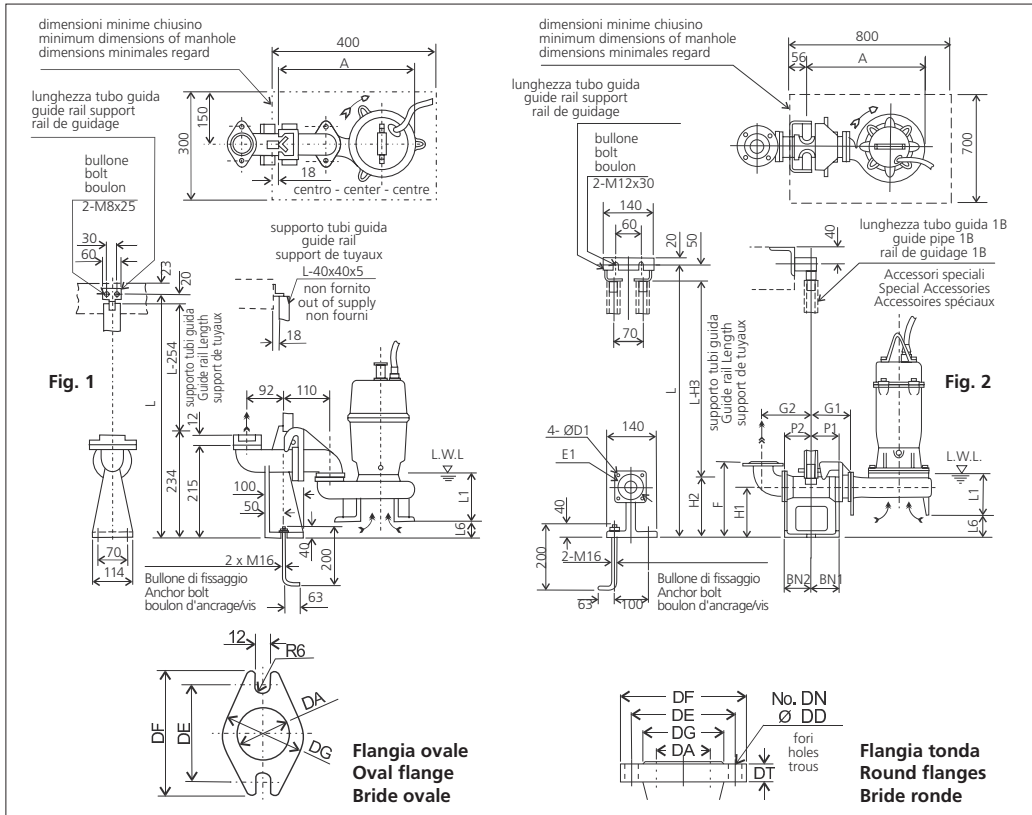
dimensioni minime chiusino
minimum dimensions of manhole
dimensions minimales regard

400
A
150
300
18
centro - center - centre

lunghezza tubo guida
guide rail support
rail de guidage

bullone
bolt
boulon
2-M8x25
30
60
23
20

supporto tubi guida
guide rail
support de tuyaux
L-40x40x5
non fornito
out of supply
non fourni
18

L-254
12
supporto tubi guida
Guide rail Length
support de tuyaux

Fig. 1

92
110
L
234
215
100
50
L.W.L
L1
L6
40
200
70
114
2 x M16
Bullone di fissaggio
Anchor bolt
boulon d'ancrage/vis
63

12
R6
DF
DE
DA
DG
Flangia ovale
Oval flange
Bride ovale

dimensioni minime chiusino
minimum dimensions of manhole
dimensions minimales regard

800
56
A
700

lunghezza tubo guida
guide rail support
rail de guidage

bullone
bolt
boulon
2-M12x30
140
60
20
50
70

lunghezza tubo guida 1B
guide pipe 1B
rail de guidage 1B
40
Accessori speciali
Special Accessories
Accessoires spéciaux

L
L-H3
supporto tubi guida
Guide rail Length
support de tuyaux

Fig. 2

4- ØD1
140
E1
40
200
2-M16
63
100
Bullone di fissaggio
Anchor bolt
boulon d'ancrage/vis

H2
F
H1
G2
G1
P2
P1
L.W.L.
L1
L6
BN2
BN1

DF
DE
DG
DA
No. DN
Ø DD
fori
holes
trous
DT
Flangia tonda
Round flanges
Bride ronde